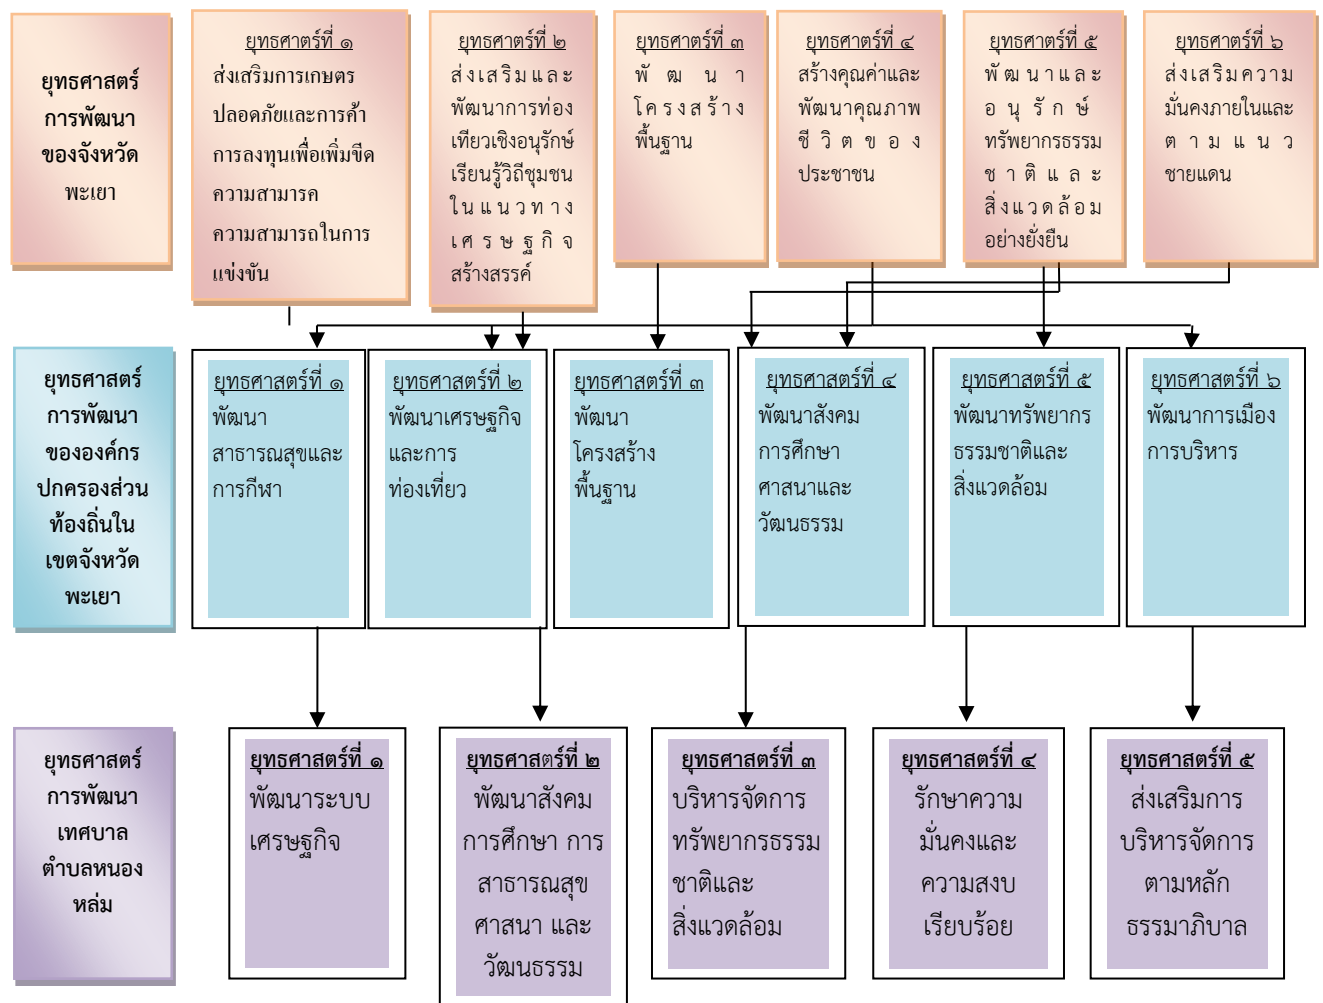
ยุทธศาสตร์การพัฒนาของจังหวัดพะเยา

ยุทธศาสตร์ที่ ๑
ส่งเสริมการเกษตรปลอดภัยและการค้าการลงทุนเพื่อเพิ่มขีดความสามารถ ความสามารถในการแข่งขัน

ยุทธศาสตร์ที่ ๒
ส่งเสริมและพัฒนาการท่องเที่ยวเชิงอนุรักษ์ เรียนรู้วิถีชุมชน ในแนวทางเศรษฐกิจสร้างสรรค์

ยุทธศาสตร์ที่ ๓
พัฒนาโครงสร้างพื้นฐาน

ยุทธศาสตร์ที่ ๔
สร้างคุณค่าและพัฒนาคุณภาพชีวิตของประชาชน

ยุทธศาสตร์ที่ ๕
พัฒนาและอนุรักษ์ทรัพยากรธรรมชาติและสิ่งแวดล้อมอย่างยั่งยืน

ยุทธศาสตร์ที่ ๖
ส่งเสริมความมั่นคงภายในและตามแนวชายแดน

ยุทธศาสตร์การพัฒนาขององค์กรปกครองส่วนท้องถิ่นในเขตจังหวัดพะเยา

ยุทธศาสตร์ที่ ๑
พัฒนาสาธารณสุขและการกีฬา

ยุทธศาสตร์ที่ ๒
พัฒนาเศรษฐกิจและการท่องเที่ยว

ยุทธศาสตร์ที่ ๓
พัฒนาโครงสร้างพื้นฐาน

ยุทธศาสตร์ที่ ๔
พัฒนาสังคม การศึกษา ศาสนาและวัฒนธรรม

ยุทธศาสตร์ที่ ๕
พัฒนาทรัพยากรธรรมชาติและสิ่งแวดล้อม

ยุทธศาสตร์ที่ ๖
พัฒนาการเมือง การบริหาร

ยุทธศาสตร์การพัฒนาเทศบาลตำบลหนองหล่ม

ยุทธศาสตร์ที่ ๑
พัฒนาระบบเศรษฐกิจ

ยุทธศาสตร์ที่ ๒
พัฒนาสังคม การศึกษา การสาธารณสุข ศาสนา และวัฒนธรรม

ยุทธศาสตร์ที่ ๓
บริหารจัดการทรัพยากรธรรมชาติและสิ่งแวดล้อม

ยุทธศาสตร์ที่ ๔
รักษาความมั่นคงและความสงบเรียบร้อย

ยุทธศาสตร์ที่ ๕
ส่งเสริมการบริหารจัดการตามหลักธรรมาภิบาล